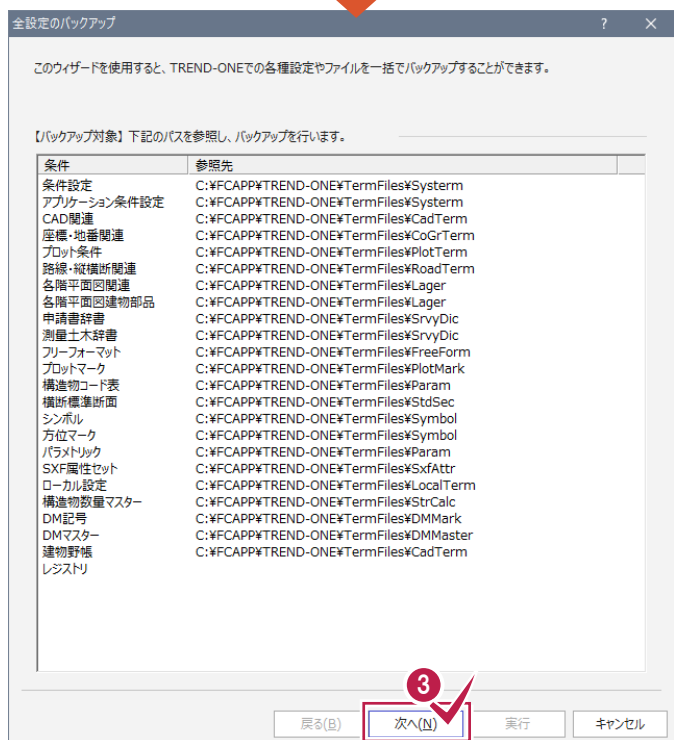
全設定のバックアップ

?

×

このウィザードを使用すると、TREND-ONEでの各種設定やファイルを一括でバックアップすることができます。

【バックアップ対象】下記のパスを参照し、バックアップを行います。

| 条件 | 参照先 |
|---|---|
| 条件設定 | C:¥FCAPP¥TREND-ONE¥TermFiles¥Systerm |
| アプリケーション条件設定 | C:¥FCAPP¥TREND-ONE¥TermFiles¥Systerm |
| CAD関連 | C:¥FCAPP¥TREND-ONE¥TermFiles¥CadTerm |
| 座標・地番関連 | C:¥FCAPP¥TREND-ONE¥TermFiles¥CoGrTerm |
| プロット条件 | C:¥FCAPP¥TREND-ONE¥TermFiles¥PlotTerm |
| 路線・縦横断関連 | C:¥FCAPP¥TREND-ONE¥TermFiles¥RoadTerm |
| 各階平面図関連 | C:¥FCAPP¥TREND-ONE¥TermFiles¥Lager |
| 各階平面図建物部品 | C:¥FCAPP¥TREND-ONE¥TermFiles¥Lager |
| 申請書辞書 | C:¥FCAPP¥TREND-ONE¥TermFiles¥SrvyDic |
| 測量土木辞書 | C:¥FCAPP¥TREND-ONE¥TermFiles¥SrvyDic |
| フリーフォーマット | C:¥FCAPP¥TREND-ONE¥TermFiles¥FreeForm |
| プロットマーク | C:¥FCAPP¥TREND-ONE¥TermFiles¥PlotMark |
| 構造物コード表 | C:¥FCAPP¥TREND-ONE¥TermFiles¥Param |
| 横断標準断面 | C:¥FCAPP¥TREND-ONE¥TermFiles¥StdSec |
| シンボル | C:¥FCAPP¥TREND-ONE¥TermFiles¥Symbol |
| 方位マーク | C:¥FCAPP¥TREND-ONE¥TermFiles¥Symbol |
| パラメトリック | C:¥FCAPP¥TREND-ONE¥TermFiles¥Param |
| SXF属性セット | C:¥FCAPP¥TREND-ONE¥TermFiles¥SxfAttr |
| ローカル設定 | C:¥FCAPP¥TREND-ONE¥TermFiles¥LocalTerm |
| 構造物数量マスター | C:¥FCAPP¥TREND-ONE¥TermFiles¥StrCalc |
| DM記号 | C:¥FCAPP¥TREND-ONE¥TermFiles¥DMMark |
| DMマスター | C:¥FCAPP¥TREND-ONE¥TermFiles¥DMMaster |
| 建物野帳 | C:¥FCAPP¥TREND-ONE¥TermFiles¥CadTerm |
| レジストリ | |

3

戻る(B)  次へ(N)  実行  キャンセル